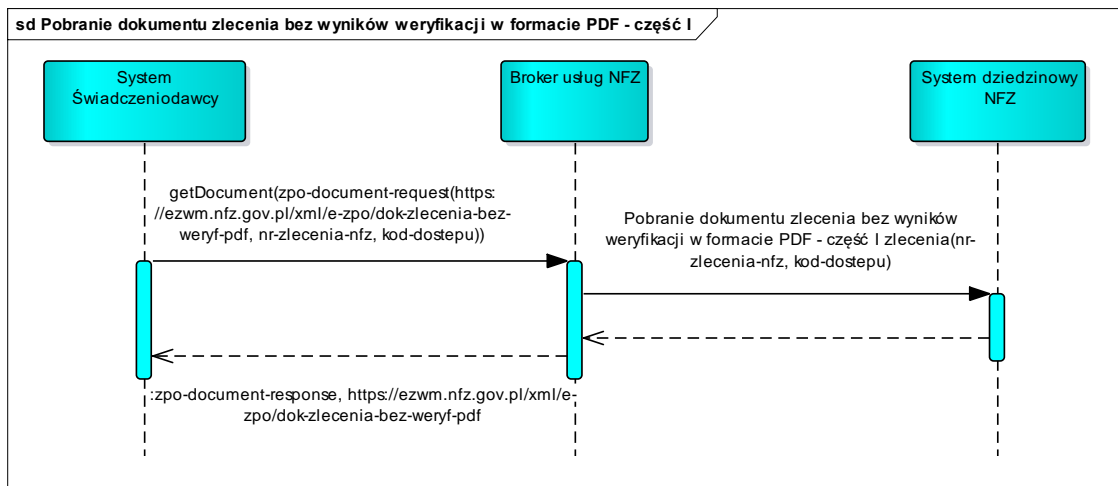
sd Pobranie dokumentu zlecenia bez wyników weryfikacji w formacie PDF - część I

System Świadczeniodawcy

Broker usług NFZ

System dziedzinowy NFZ

getDocument(zpo-document-request(https://ezwm.nfz.gov.pl/xml/e-zpo/dok-zlecenia-bez-weryf-pdf, nr-zlecenia-nfz, kod-dostepu))

Pobranie dokumentu zlecenia bez wyników weryfikacji w formacie PDF - część I zlecenia(nr-zlecenia-nfz, kod-dostepu)

:zpo-document-response, https://ezwm.nfz.gov.pl/xml/e-zpo/dok-zlecenia-bez-weryf-pdf